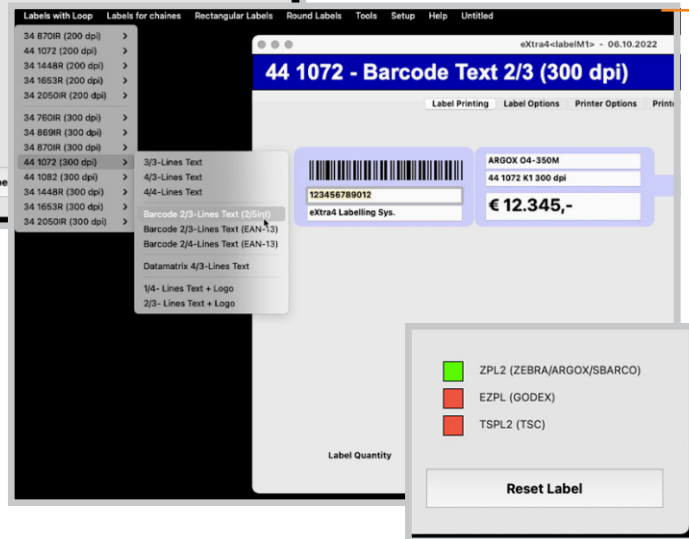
Labels with Loop Labels for chaines Rectangular Labels Round Labels Tools Setup Help Untitled

34 870IR (200 dpi)
44 1072 (200 dpi)
34 1448R (200 dpi)
34 1653R (200 dpi)
34 2050IR (200 dpi)
34 760IR (300 dpi)
34 869IR (300 dpi)
34 870IR (300 dpi)
44 1072 (300 dpi)
44 1082 (300 dpi)
34 1448R (300 dpi)
34 1653R (300 dpi)
34 2050IR (300 dpi)

3/3-Lines Text
4/3-Lines Text
4/4-Lines Text
Barcode 2/3-Lines Text (2/5int)
Barcode 2/3-Lines Text (EAN-13)
Barcode 2/4-Lines Text (EAN-13)
Datamatrix 4/3-Lines Text
1/4- Lines Text + Logo
2/3- Lines Text + Logo

eXtra4<labelM1> - 06.10.2022

44 1072 - Barcode Text 2/3 (300 dpi)

Label Printing Label Options Printer Options Print

123456789012
eXtra4 Labelling Sys.

ARGOX O4-350M
44 1072 K1 300 dpi
€ 12.345,-

Label Quantity

ZPL2 (ZEBRA/ARGOX/SBARCO)
EZPL (GODEX)
TSPL2 (TSC)

Reset Label